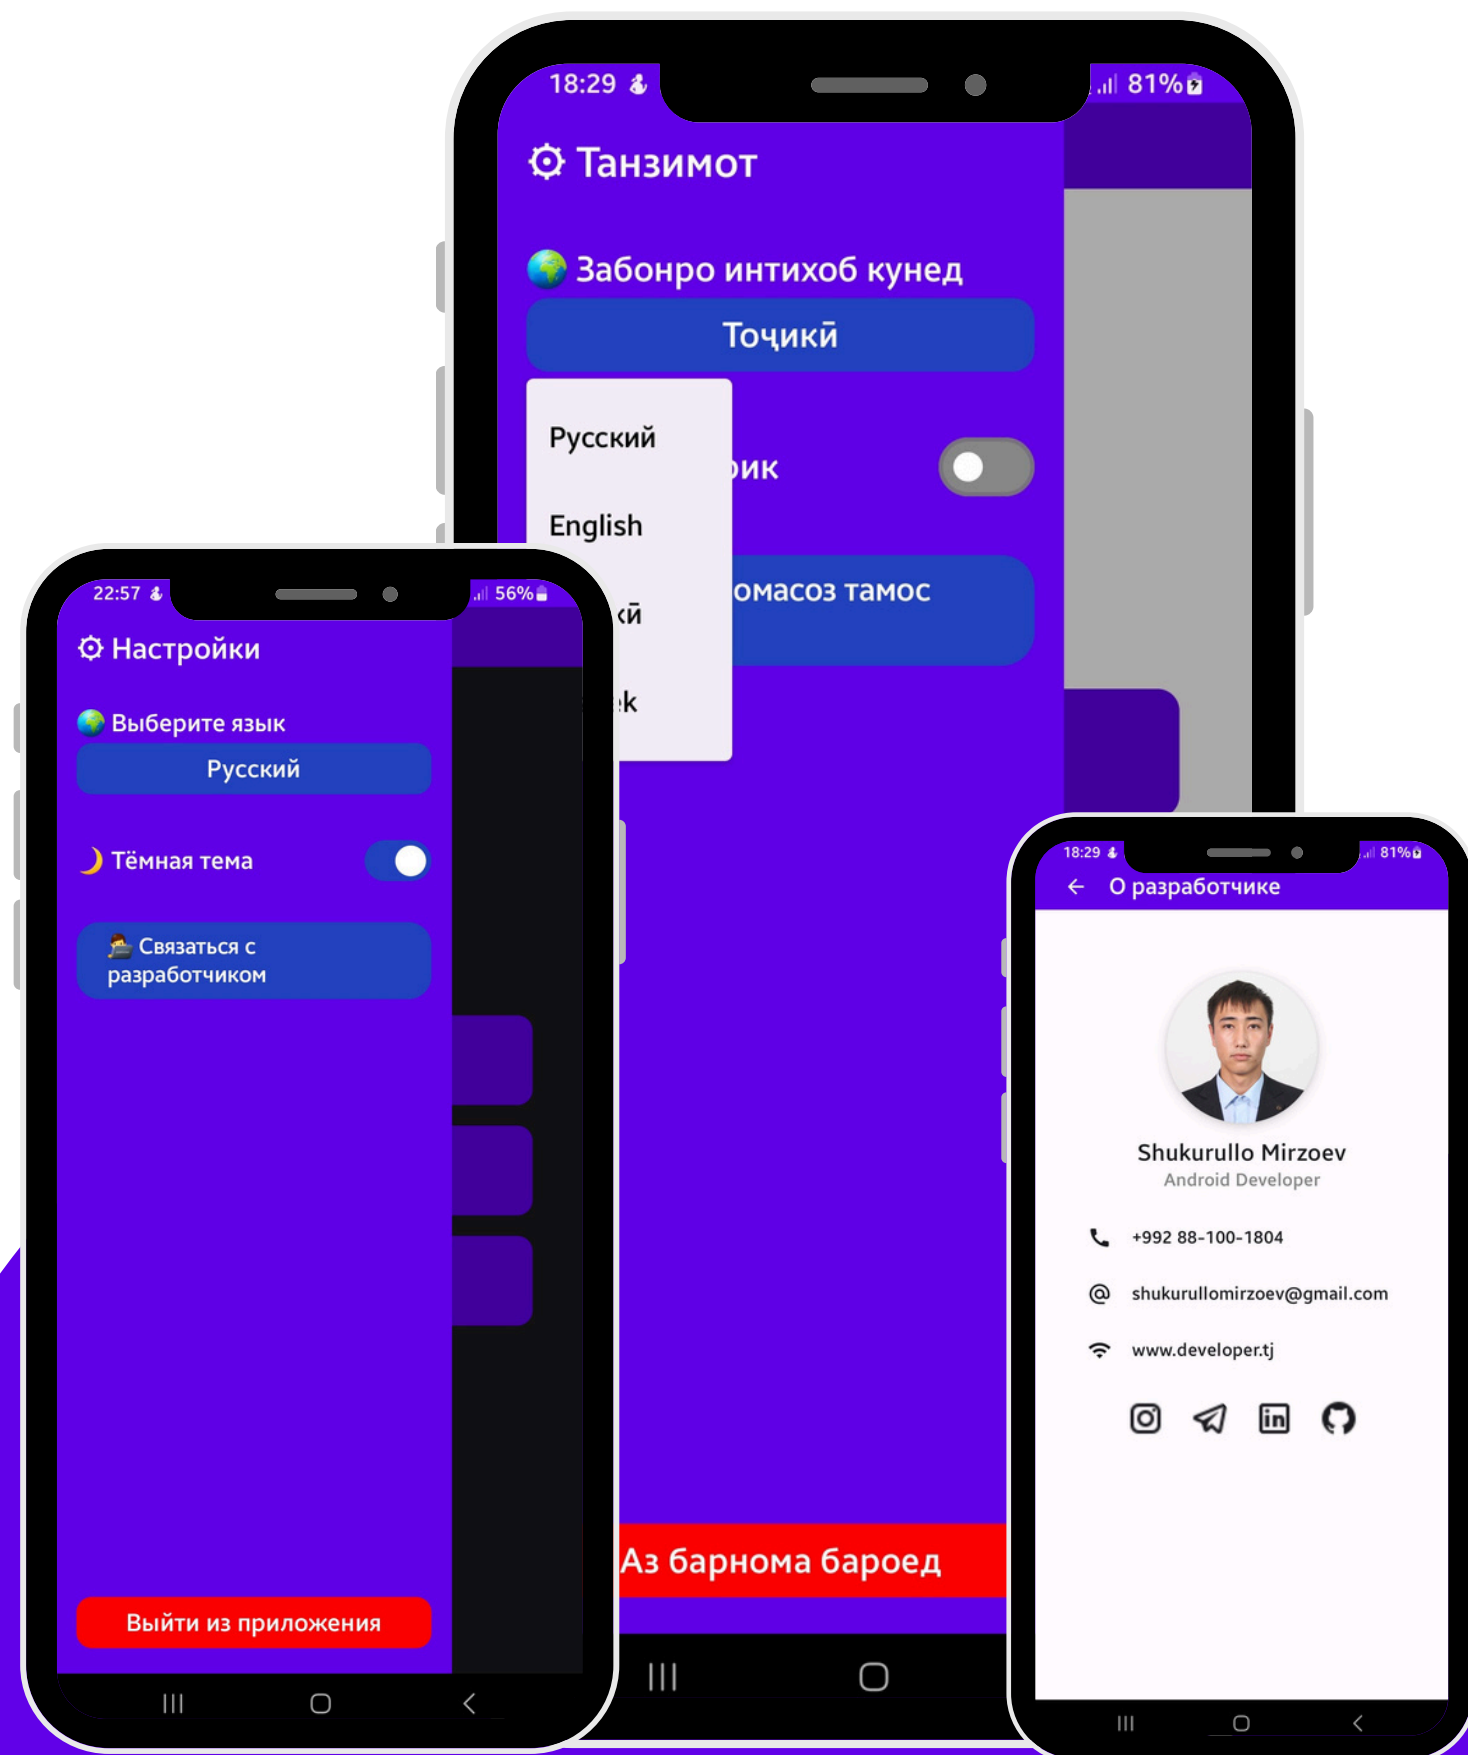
18:29 81%

⚙ Танзимот

🌍 Забонро интихоб кунед

Тоҷикӣ

Русский

English

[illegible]ӣй

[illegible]k

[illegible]ик

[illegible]омасоз тамос

Аз барнома бароед

22:57 56%

⚙ Настройки

🌍 Выберите язык

Русский

🌙 Тёмная тема

Связаться с разработчиком

Выйти из приложения

18:29 81%

← О разработчике

Shukurullo Mirzoev
Android Developer

+992 88-100-1804

shukurullomirzoev@gmail.com

www.developer.tj